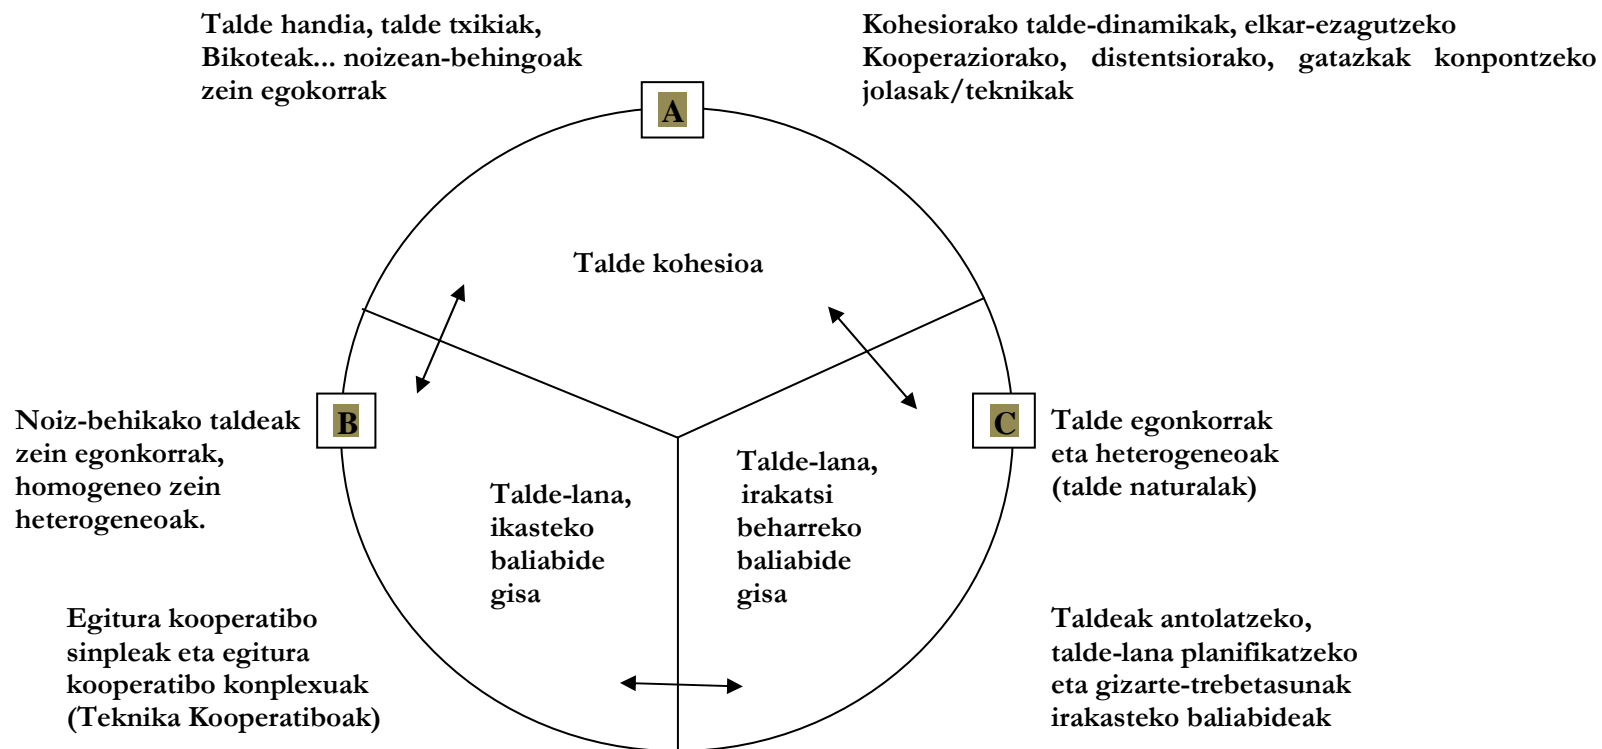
Talde handia, talde txikiak, Bikoteak... noizean-behingoak zein egokorrak

Kohesiorako talde-dinamikak, elkar-ezagutzeko Kooperaziorako, distentsiorako, gatazkak konpontzeko jolasak/teknikak

A

Talde kohesioa

Noiz-behikako taldeak zein egonkorrak, homogeneo zein heterogeneoak.

B

C

Talde egonkorrak eta heterogeneoak (talde naturalak)

Talde-lana, ikasteko baliabide gisa

Talde-lana, irakatsi beharreko baliabide gisa

Egitura kooperatibo sinpleak eta egitura kooperatibo konplexuak (Teknika Kooperatiboak)

Taldeak antolatzeko, talde-lana planifikatzeko eta gizarte-trebetasunak irakasteko baliabideak